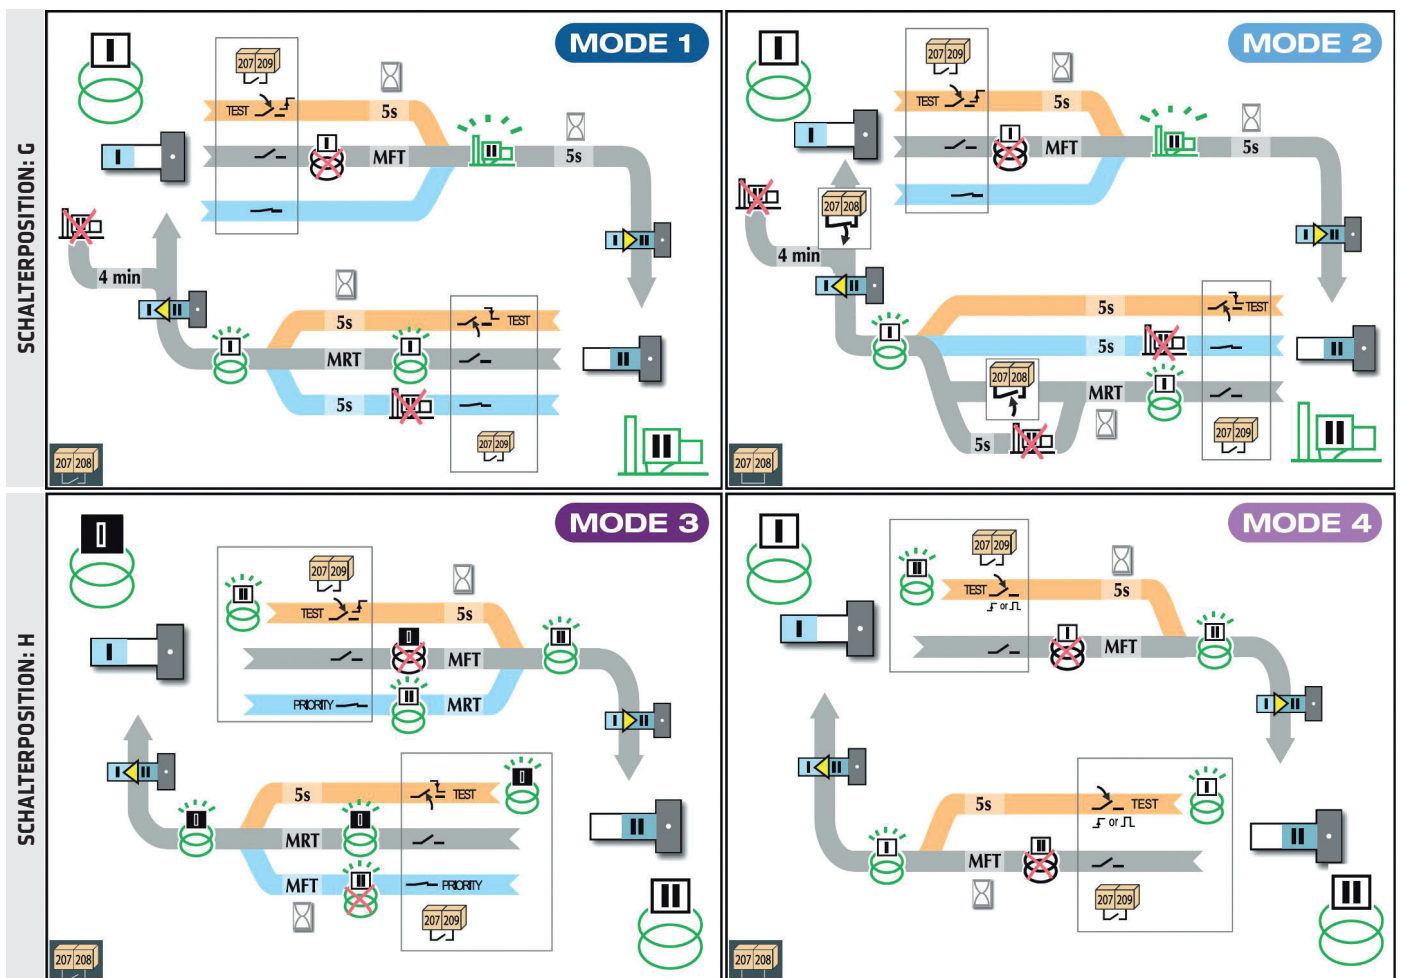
SCHALTERPOSITION: G

MODE 1

I

207 209

TEST

5s

I

MFT

II

5s

I

II

I II

4 min

I II

5s

TEST

I

MRT

I

5s

207 209

I II

II

207 208

MODE 2

I

207 209

TEST

5s

I

I

MFT

II

5s

207 208

I II

4 min

I II

5s

TEST

I

5s

207 208

MRT

I

5s

207 209

I II

II

207 208

SCHALTERPOSITION: H

MODE 3

I

207 209

II

TEST

5s

I

I

MFT

II

PRIORITY

II

MRT

I II

I II

5s

TEST

I

I

MRT

I

MFT

II

PRIORITY

207 209

I II

II

207 208

MODE 4

I

207 209

II

TEST

5s

or

I

MFT

I

II

I II

I II

5s

TEST

or

II

I

MFT

II

207 209

I II

II

207 208